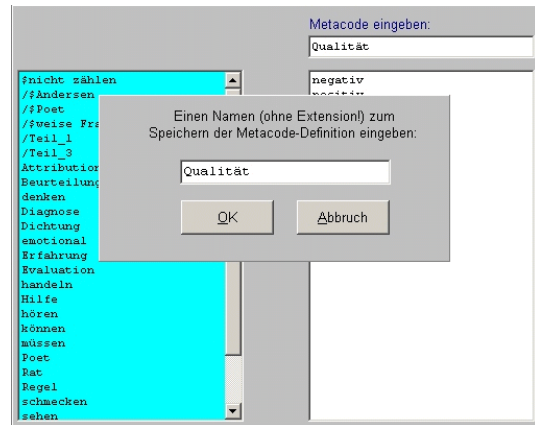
Metacode eingeben:

Qualität

$nicht zählen
/$Andersen
/$Poet
/$weise Fra
/Teil_1
/Teil_3
Attribution
Beurteilung
denken
Diagnose
Dichtung
emotional
Erfahrung
Evaluation
handeln
Hilfe
hören
können
müssen
Poet
Rat
Regel
schmecken
sehen

negativ
positiv

Einen Namen (ohne Extension!) zum Speichern der Metacode-Definition eingeben:

Qualität

OK

Abbruch